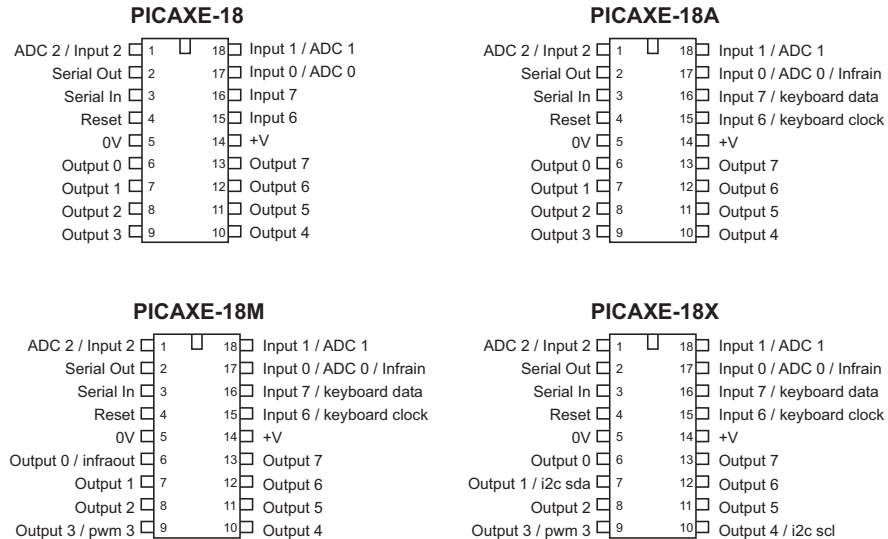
PICAXE-18

ADC 2 / Input 2 1 18 Input 1 / ADC 1
Serial Out 2 17 Input 0 / ADC 0
Serial In 3 16 Input 7
Reset 4 15 Input 6
0V 5 14 +V
Output 0 6 13 Output 7
Output 1 7 12 Output 6
Output 2 8 11 Output 5
Output 3 9 10 Output 4

PICAXE-18A

ADC 2 / Input 2 1 18 Input 1 / ADC 1
Serial Out 2 17 Input 0 / ADC 0 / Infrain
Serial In 3 16 Input 7 / keyboard data
Reset 4 15 Input 6 / keyboard clock
0V 5 14 +V
Output 0 6 13 Output 7
Output 1 7 12 Output 6
Output 2 8 11 Output 5
Output 3 9 10 Output 4

PICAXE-18M

ADC 2 / Input 2 1 18 Input 1 / ADC 1
Serial Out 2 17 Input 0 / ADC 0 / Infrain
Serial In 3 16 Input 7 / keyboard data
Reset 4 15 Input 6 / keyboard clock
0V 5 14 +V
Output 0 / infraout 6 13 Output 7
Output 1 7 12 Output 6
Output 2 8 11 Output 5
Output 3 / pwm 3 9 10 Output 4

PICAXE-18X

ADC 2 / Input 2 1 18 Input 1 / ADC 1
Serial Out 2 17 Input 0 / ADC 0 / Infrain
Serial In 3 16 Input 7 / keyboard data
Reset 4 15 Input 6 / keyboard clock
0V 5 14 +V
Output 0 6 13 Output 7
Output 1 / i2c sda 7 12 Output 6
Output 2 8 11 Output 5
Output 3 / pwm 3 9 10 Output 4 / i2c scl